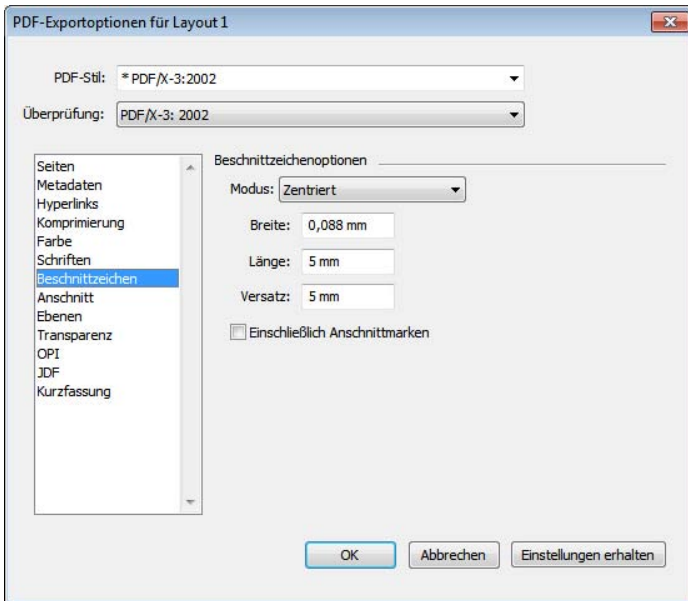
PDF-Exportoptionen für Layout 1

PDF-Stil: * PDF/X-3:2002

Überprüfung: PDF/X-3: 2002

Seiten
Metadaten
Hyperlinks
Komprimierung
Farbe
Schriften
Beschnittzeichen
Anschnitt
Ebenen
Transparenz
OPI
JDF
Kurzfassung

Beschnittzeichenoptionen

Modus: Zentriert

Breite: 0,088 mm

Länge: 5 mm

Versatz: 5 mm

Einschließlich Anschnittmarken

OK
Abbrechen
Einstellungen erhalten